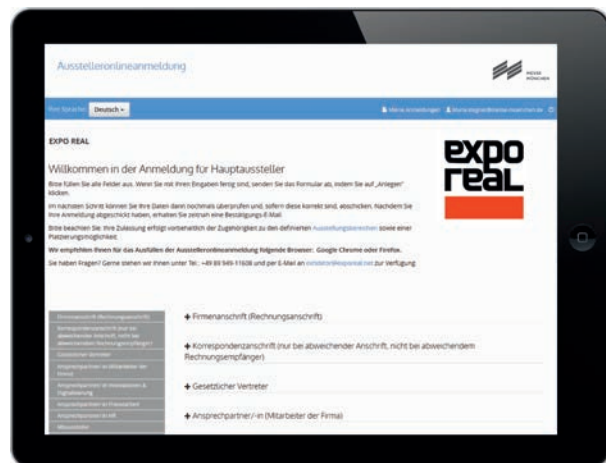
Ausstelleronlineanmeldung

MESSE MÜNCHEN

Ihre Sprache: Deutsch ▾

Meine Anmeldungen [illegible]

EXPO REAL

expo real

Willkommen in der Anmeldung für Hauptaussteller

Bitte füllen Sie alle Felder aus. Wenn Sie mit Ihren Eingaben fertig sind, senden Sie das Formular ab, indem Sie auf „Anlegen" klicken.

Im nächsten Schritt können Sie Ihre Daten dann nochmals überprüfen und, sofern diese korrekt sind, abschicken. Nachdem Sie Ihre Anmeldung abgeschickt haben, erhalten Sie zeitnah eine Bestätigungs-E-Mail.

Bitte beachten Sie: Ihre Zulassung erfolgt vorbehaltlich der Zugehörigkeit zu den definierten Ausstellungsbereichen sowie einer Platzierungsmöglichkeit.

Wir empfehlen Ihnen für das Ausfüllen der Ausstelleronlineanmeldung folgende Browser: Google Chrome oder Firefox.

Sie haben Fragen? Gerne stehen wir Ihnen unter Tel.: +49 89 949-11608 und per E-Mail an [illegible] zur Verfügung.

Firmenanschrift (Rechnungsanschrift)
Korrespondenzanschrift (nur bei abweichender Anschrift, nicht bei abweichendem Rechnungsempfänger)
Gesetzlicher Vertreter
Ansprechpartner/-in (Mitarbeiter der Firma)
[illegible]
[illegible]
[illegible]
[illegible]
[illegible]
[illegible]

+ Firmenanschrift (Rechnungsanschrift)

+ Korrespondenzanschrift (nur bei abweichender Anschrift, nicht bei abweichendem Rechnungsempfänger)

+ Gesetzlicher Vertreter

+ Ansprechpartner/-in (Mitarbeiter der Firma)